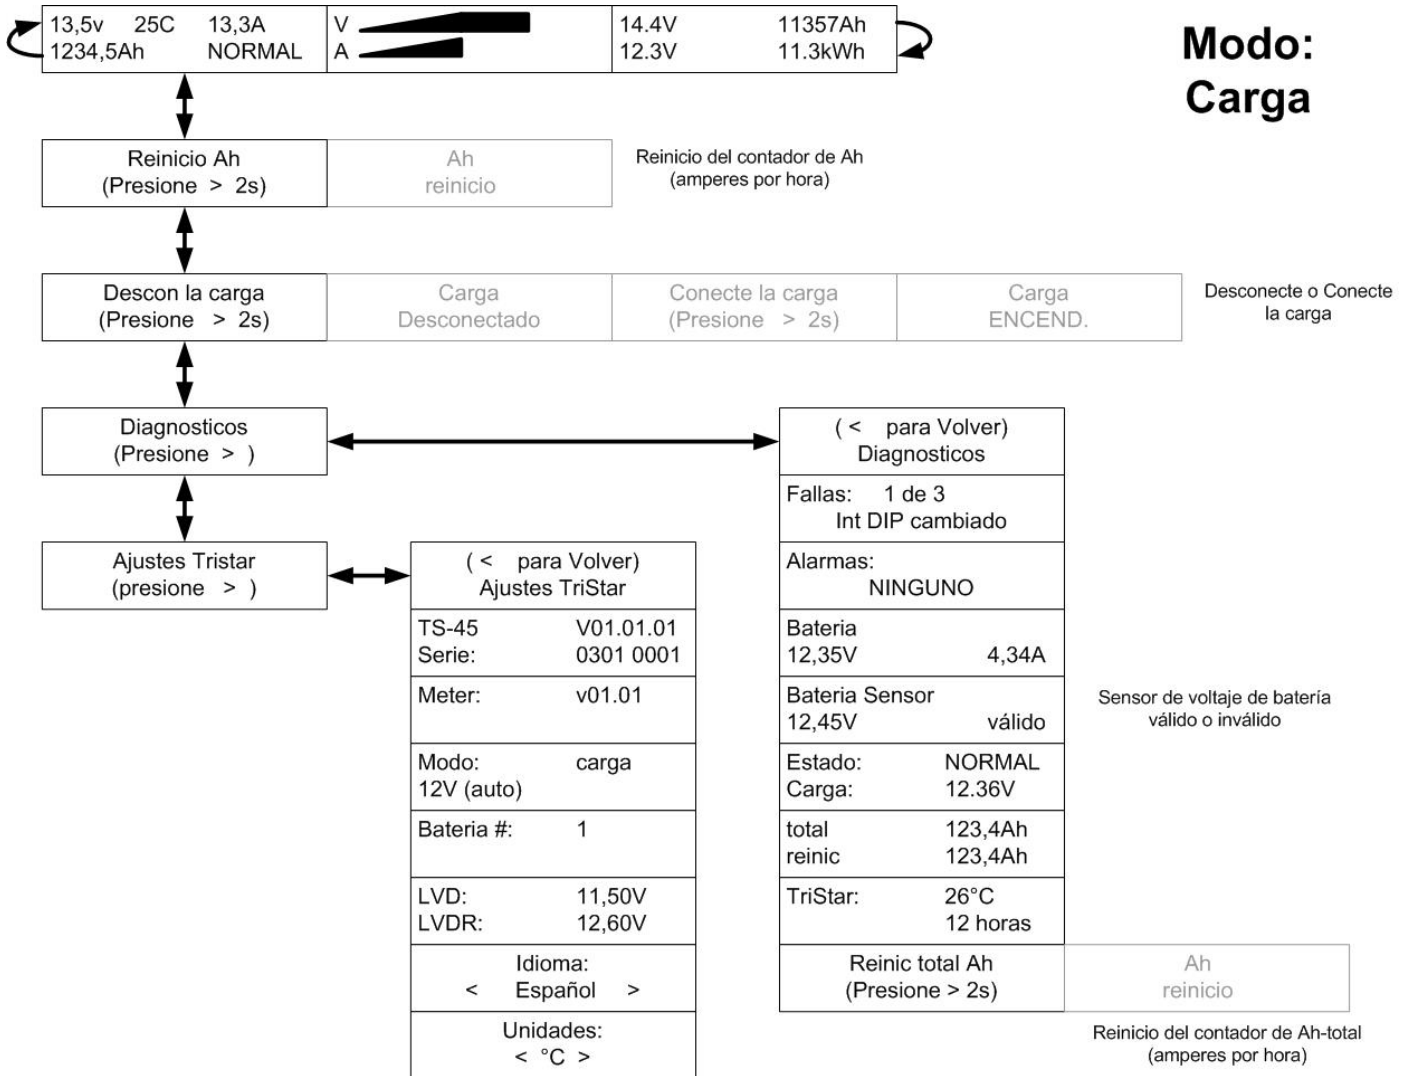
13,5v 25C 13,3A
1234,5Ah NORMAL

V
A

14.4V 11357Ah
12.3V 11.3kWh

Modo: Carga

Reinicio Ah
(Presione > 2s)

Ah
reinicio

Reinicio del contador de Ah
(amperes por hora)

Descon la carga
(Presione > 2s)

Carga
Desconectado

Conecte la carga
(Presione > 2s)

Carga
ENCEND.

Desconecte o Conecte la carga

Diagnosticos
(Presione > )

Ajustes Tristar
(presione > )

( < para Volver)
Ajustes TriStar

TS-45 V01.01.01
Serie: 0301 0001

Meter: v01.01

Modo: carga
12V (auto)

Bateria #: 1

LVD: 11,50V
LVDR: 12,60V

Idioma:
< Español >

Unidades:
< °C >

( < para Volver)
Diagnosticos

Fallas: 1 de 3
Int DIP cambiado

Alarmas:
NINGUNO

Bateria
12,35V 4,34A

Bateria Sensor
12,45V válido

Sensor de voltaje de batería válido o inválido

Estado: NORMAL
Carga: 12.36V

total 123,4Ah
reinic 123,4Ah

TriStar: 26°C
12 horas

Reinic total Ah
(Presione > 2s)

Ah
reinicio

Reinicio del contador de Ah-total
(amperes por hora)